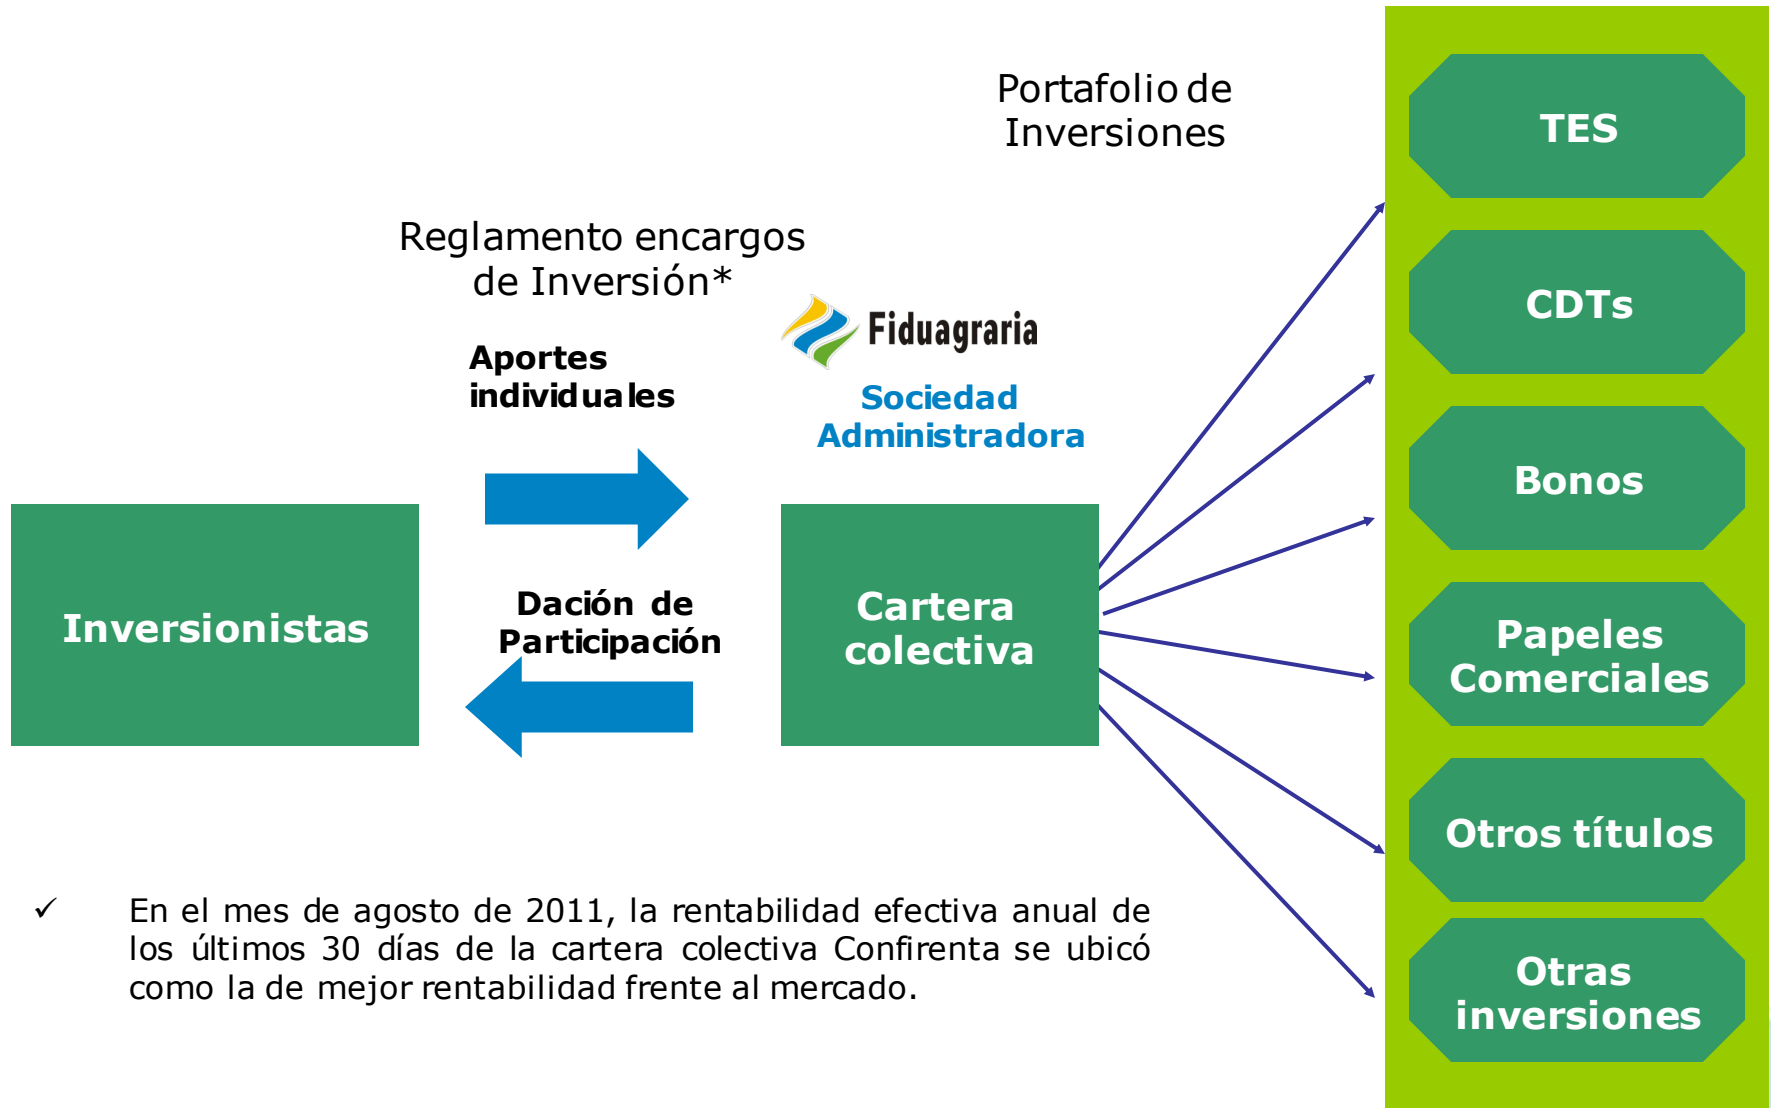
Portafolio de Inversiones

Reglamento encargos de Inversión*

Aportes individuales

Fiduagraria

Sociedad Administradora

Inversionistas

Dación de Participación

Cartera colectiva

TES

CDTs

Bonos

Papeles Comerciales

Otros títulos

Otras inversiones

✓ En el mes de agosto de 2011, la rentabilidad efectiva anual de los últimos 30 días de la cartera colectiva Confirenta se ubicó como la de mejor rentabilidad frente al mercado.